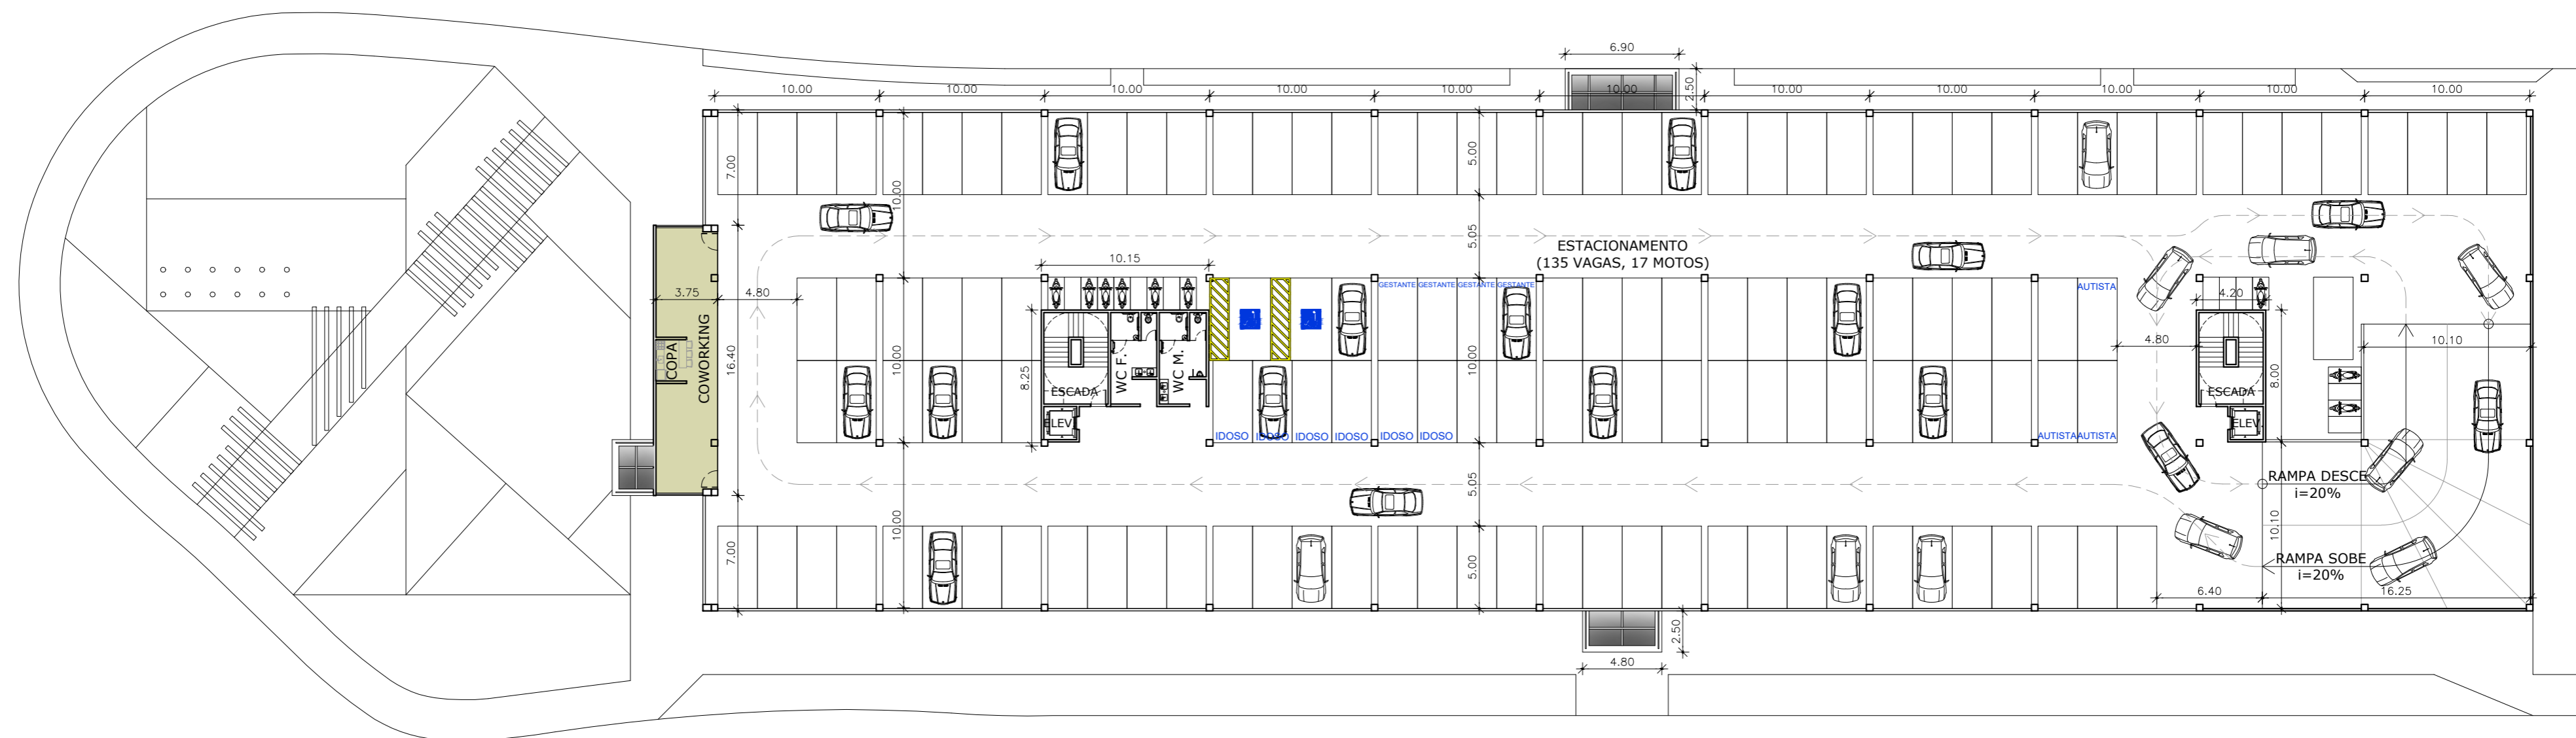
6.90
10.00 10.00 10.00 10.00 10.00 10.00 2.50 10.00 10.00 10.00 10.00 10.00
7.00
10.00
5.00
5.05
ESTACIONAMENTO
(135 VAGAS, 17 MOTOS)
10.15
3.75
4.80
GESTANTE GESTANTE GESTANTE GESTANTE
AUTISTA
4.20
4.80
10.10
COPA
COWORKING
16.40
8.25
ESCADA
WC F.
WC M.
ELEV.
10.00
10.00
IDOSO IDOSO IDOSO IDOSO IDOSO IDOSO
AUTISTA AUTISTA
ESCADA
ELEV.
8.00
RAMPA DESCE
i=20%
5.05
10.10
RAMPA SOBE
i=20%
7.00
10.00
5.00
6.40
16.25
2.50
4.80